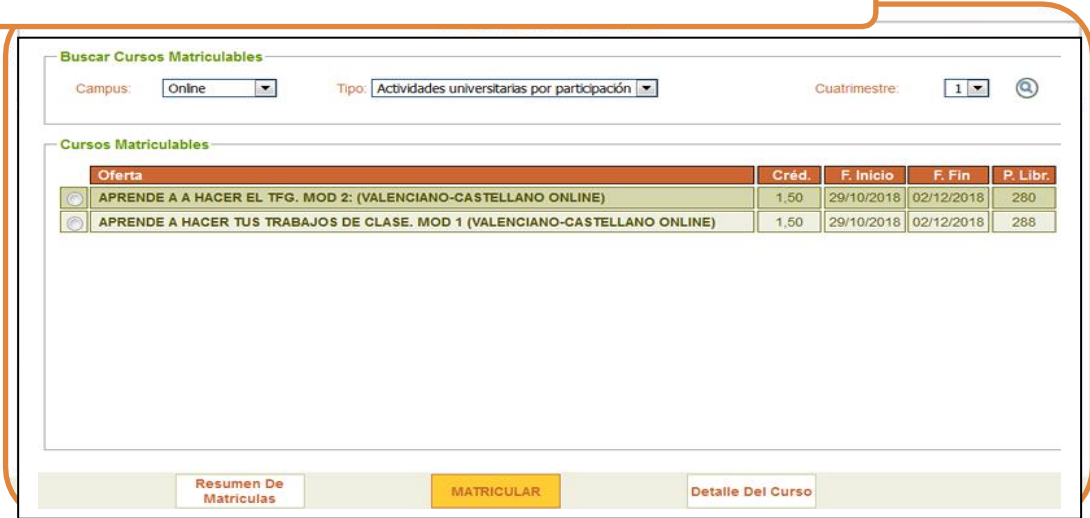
Buscar Cursos Matriculables

Campus: Online

Tipo: Actividades universitarias por participación

Cuatrimestre: 1

Cursos Matriculables

| Oferta | Créd. | F. Inicio | F. Fin | P. Libr. |
|---|---|---|---|---|
| APRENDE A A HACER EL TFG. MOD 2: (VALENCIANO-CASTELLANO ONLINE) | 1,50 | 29/10/2018 | 02/12/2018 | 280 |
| APRENDE A HACER TUS TRABAJOS DE CLASE. MOD 1 (VALENCIANO-CASTELLANO ONLINE) | 1,50 | 29/10/2018 | 02/12/2018 | 288 |

Resumen De Matriculas

MATRICULAR

Detalle Del Curso